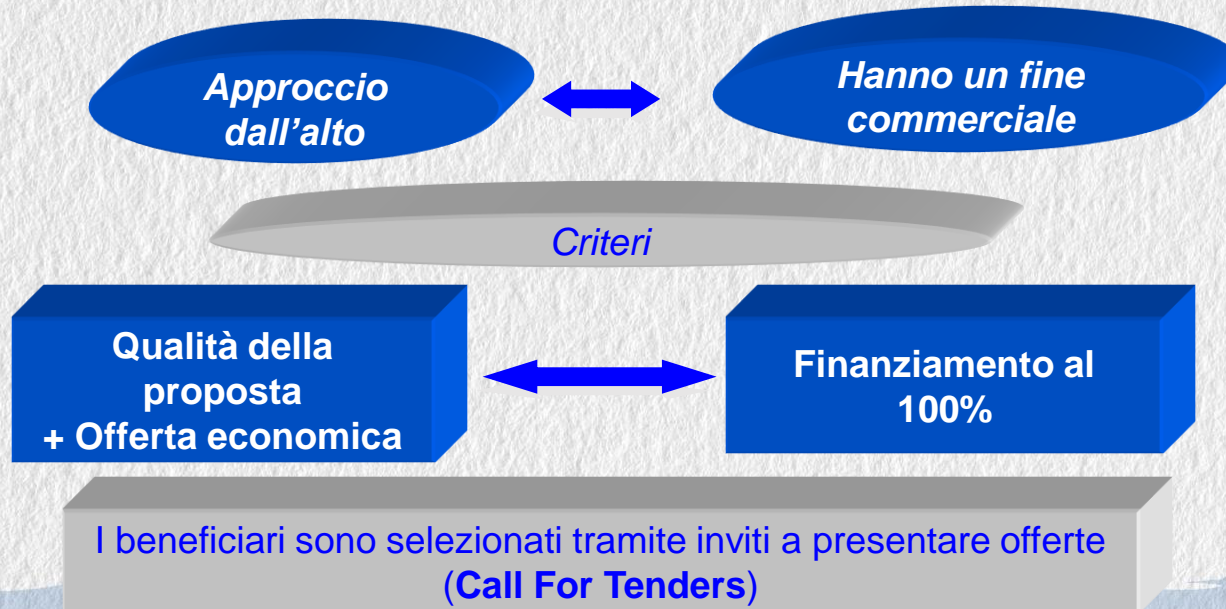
Approccio dall’alto

Hanno un fine commerciale

Criteri

Qualità della proposta
+ Offerta economica

Finanziamento al 100%

I beneficiari sono selezionati tramite inviti a presentare offerte (**Call For Tenders**)